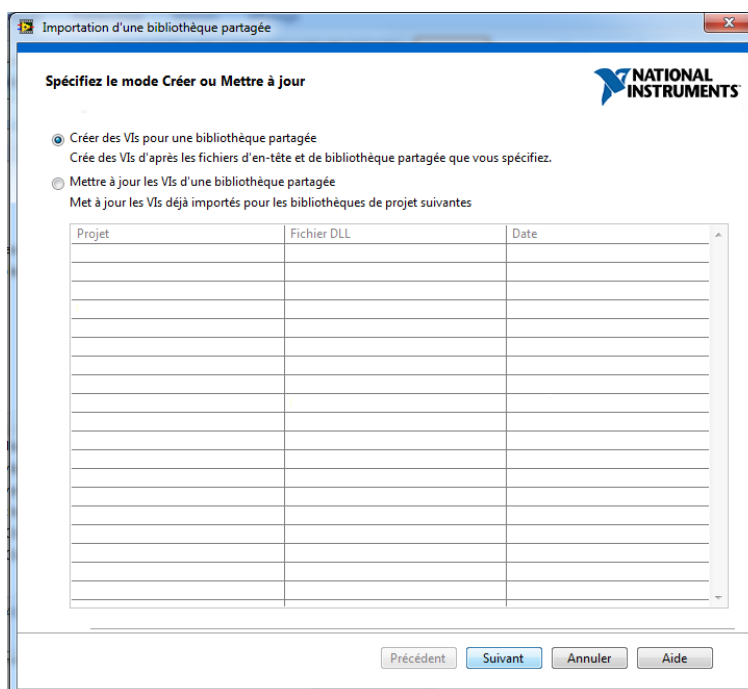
Importation d'une bibliothèque partagée

Spécifiez le mode Créer ou Mettre à jour

NATIONAL INSTRUMENTS

Créer des VIs pour une bibliothèque partagée
Crée des VIs d'après les fichiers d'en-tête et de bibliothèque partagée que vous spécifiez.

Mettre à jour les VIs d'une bibliothèque partagée
Met à jour les VIs déjà importés pour les bibliothèques de projet suivantes

| Projet | Fichier DLL | Date |
|---|---|---|

Précédent | Suivant | Annuler | Aide